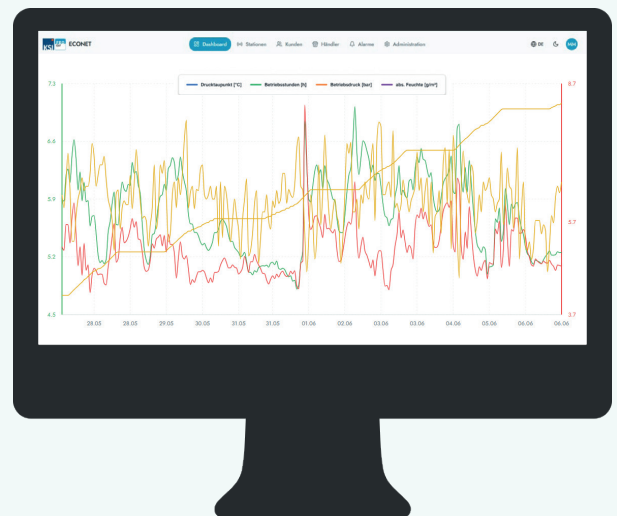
KSI ECONET

Dashboard Stationen Kunden Händler Alarme Administration

DE MM

Drucktaupunkt [°C] Betriebsstunden [h] Betriebsdruck [bar] abs. Feuchte [g/m³]

7.3
6.6
5.9
5.2
4.5

8.7
5.7
3.7

28.03 28.05 29.05 30.05 31.05 31.05 01.06 02.06 03.06 03.06 04.06 05.06 06.06 06.06 06.06